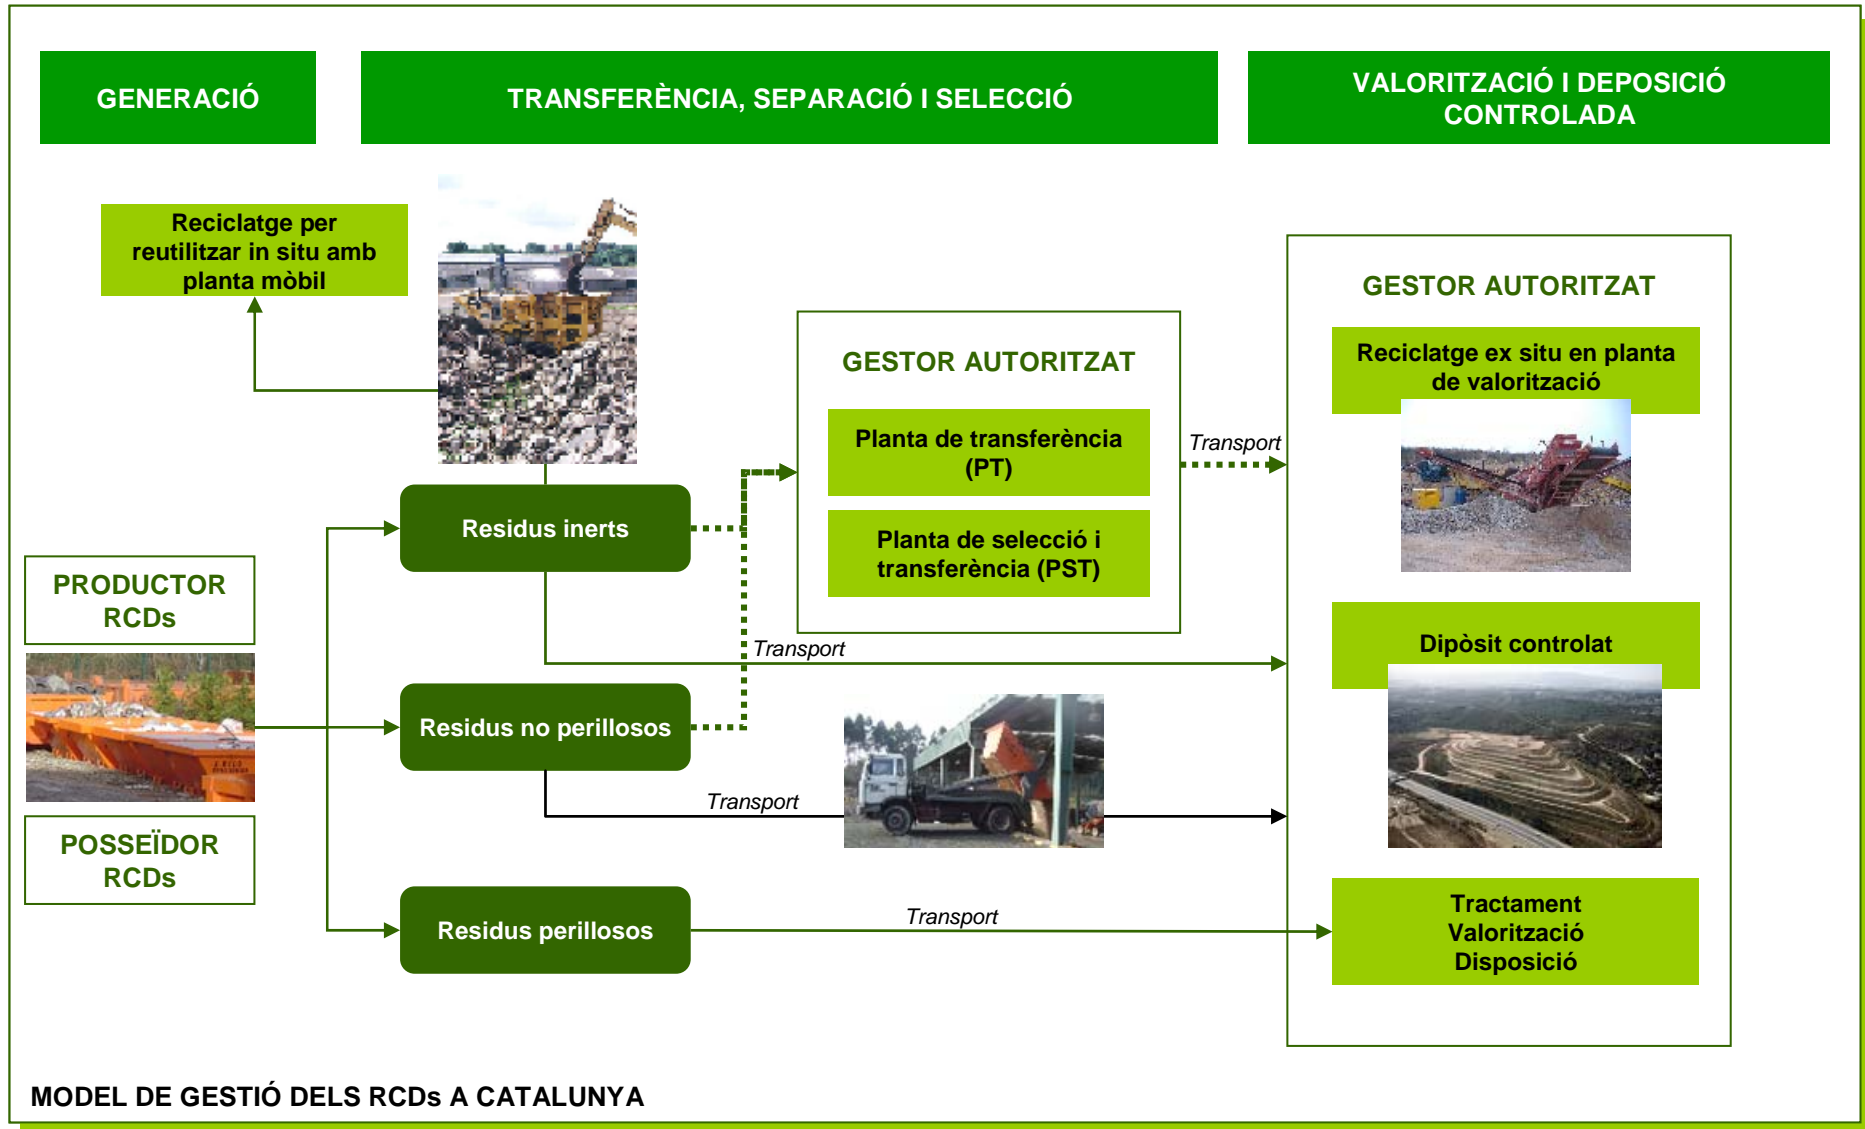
GENERACIÓ

TRANSFERÈNCIA, SEPARACIÓ I SELECCIÓ

VALORITZACIÓ I DEPOSICIÓ CONTROLADA

Reciclatge per reutilitzar in situ amb planta mòbil

GESTOR AUTORITZAT

Planta de transferència (PT)

Planta de selecció i transferència (PST)

Transport

GESTOR AUTORITZAT

Reciclatge ex situ en planta de valorització

PRODUCTOR RCDs

Residus inerts

Transport

Dipòsit controlat

Residus no perillosos

Transport

POSSEÏDOR RCDs

Residus perillosos

Transport

Tractament
Valorització
Disposició

MODEL DE GESTIÓ DELS RCDs A CATALUNYA